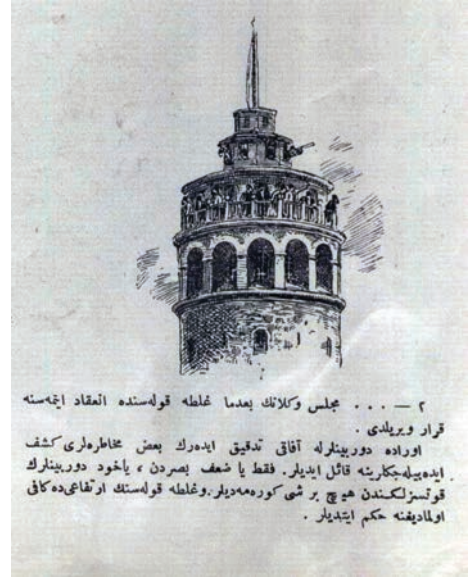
۲ — . . . مجلس وكلانك بعدما غلطه قوله‌سنده انعقاد ایچه‌سنه قرار ویریلدی .

اوراده دوربینلرله آفاقی تدقیق ایده‌رك بعض مخاطره‌لری كشف ایده‌بیله‌جكلرینه قائل ایدیلر. فقط یا ضعف بصردن ، یاخود دوربینلرك قوتسزلكندن هیچ بر شی كوره‌مه‌دیلر. وغلطه قوله‌سنك ارتفاعی‌ده كافی اولمادیغنه حكم ایتدیلر .